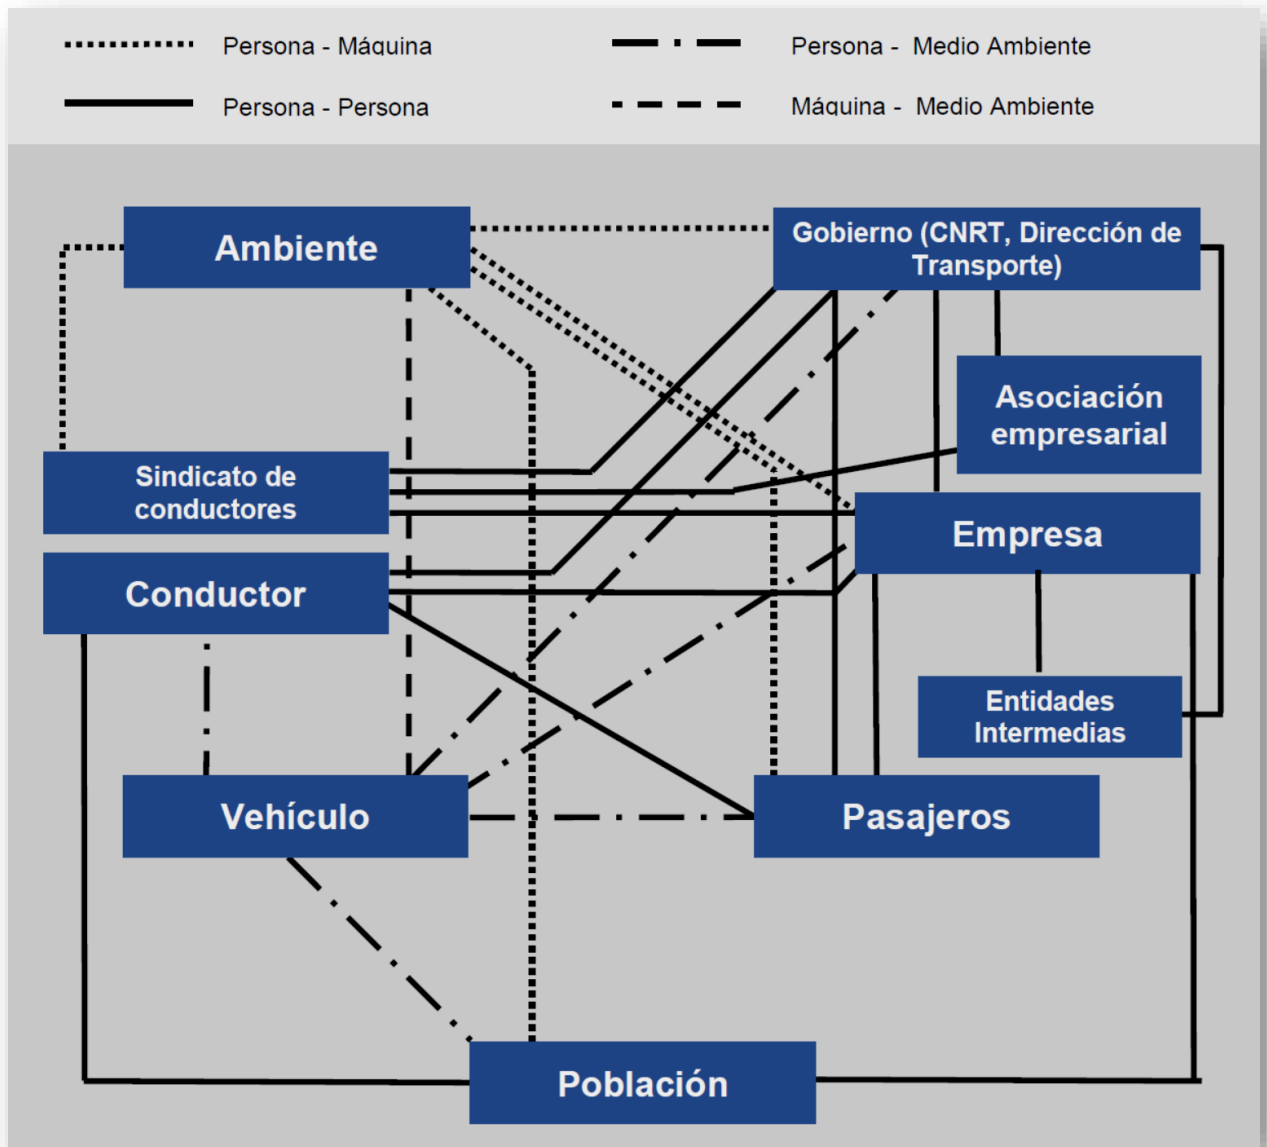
Persona - Máquina

Persona - Persona

Persona - Medio Ambiente

Máquina - Medio Ambiente

Ambiente

Gobierno (CNRT, Dirección de Transporte)

Asociación empresarial

Sindicato de conductores

Empresa

Conductor

Entidades Intermedias

Vehículo

Pasajeros

Población